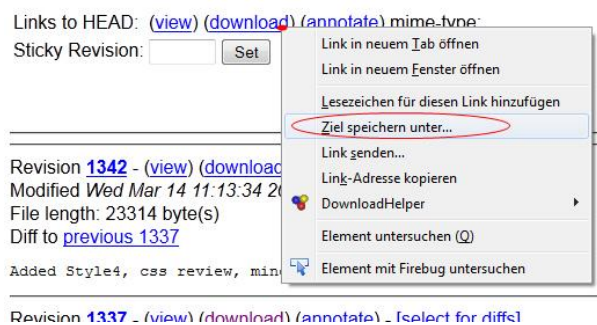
Links to HEAD: (view) (download) (annotate) mime-type:
Sticky Revision: Set

Revision 1342 - (view) (downloac
Modified Wed Mar 14 11:13:34 2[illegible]
File length: 23314 byte(s)
Diff to previous 1337

Added Style4, css review, min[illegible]

Revision 1337 - (view) (download) (annotate) - [select for diffs]

Link in neuem Tab öffnen
Link in neuem Fenster öffnen
Lesezeichen für diesen Link hinzufügen
Ziel speichern unter...
Link senden...
Link-Adresse kopieren
DownloadHelper
Element untersuchen (Q)
Element mit Firebug untersuchen